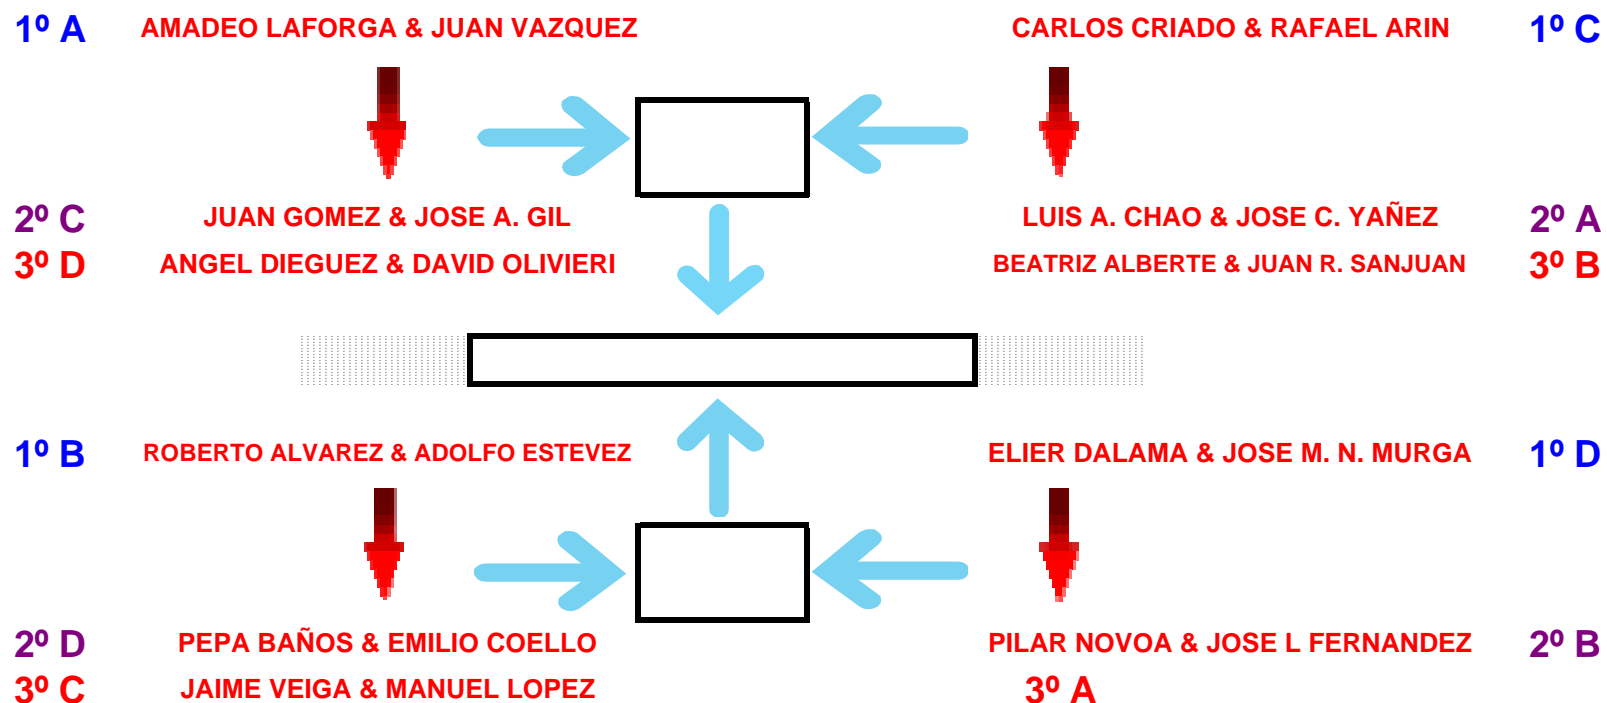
1º A AMADEO LAFORGA & JUAN VAZQUEZ

CARLOS CRIADO & RAFAEL ARIN 1º C

2º C JUAN GOMEZ & JOSE A. GIL

3º D ANGEL DIEGUEZ & DAVID OLIVIERI

LUIS A. CHAO & JOSE C. YAÑEZ 2º A

BEATRIZ ALBERTE & JUAN R. SANJUAN 3º B

1º B ROBERTO ALVAREZ & ADOLFO ESTEVEZ

ELIER DALAMA & JOSE M. N. MURGA 1º D

2º D PEPA BAÑOS & EMILIO COELLO

3º C JAIME VEIGA & MANUEL LOPEZ

PILAR NOVOA & JOSE L FERNANDEZ 2º B

3º A